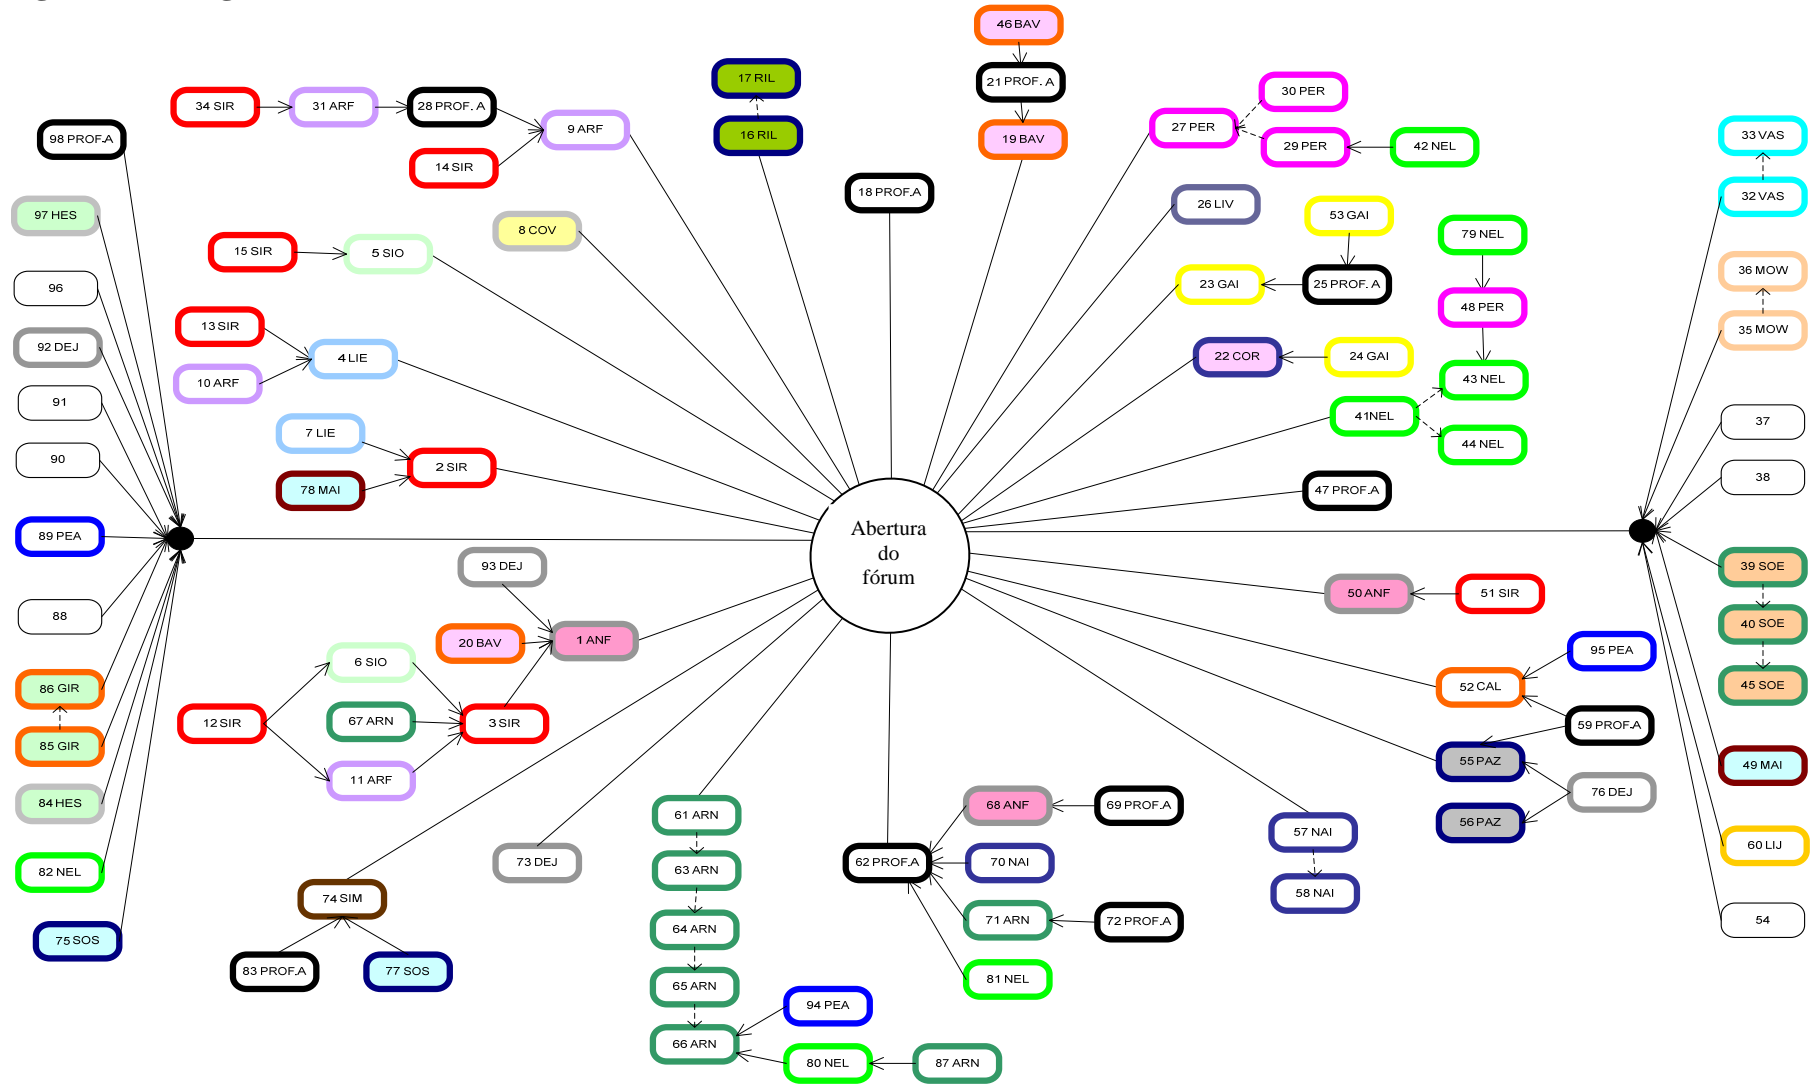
46 BAV
21 PROF. A
19 BAV
17 RIL
16 RIL
34 SIR
31 ARF
28 PROF. A
9 ARF
14 SIR
30 PER
27 PER
29 PER
42 NEL
33 VAS
32 VAS
98 PROF.A
18 PROF.A
26 LIV
53 GAI
79 NEL
97 HES
8 COV
15 SIR
5 SIO
23 GAI
25 PROF. A
48 PER
36 MOW
35 MOW
96
92 DEJ
13 SIR
4 LIE
10 ARF
22 COR
24 GAI
43 NEL
91
41NEL
44 NEL
37
90
7 LIE
2 SIR
78 MAI
47 PROF.A
38
89 PEA
Abertura do fórum
93 DEJ
39 SOE
50 ANF
51 SIR
40 SOE
88
20 BAV
1 ANF
6 SIO
95 PEA
45 SOE
86 GIR
12 SIR
67 ARN
3 SIR
52 CAL
59 PROF.A
85 GIR
11 ARF
55 PAZ
49 MAI
84 HES
76 DEJ
61 ARN
68 ANF
69 PROF.A
57 NAI
56 PAZ
73 DEJ
63 ARN
62 PROF.A
70 NAI
60 LIJ
82 NEL
74 SIM
58 NAI
64 ARN
71 ARN
72 PROF.A
54
75 SOS
83 PROF.A
77 SOS
81 NEL
65 ARN
94 PEA
66 ARN
80 NEL
87 ARN